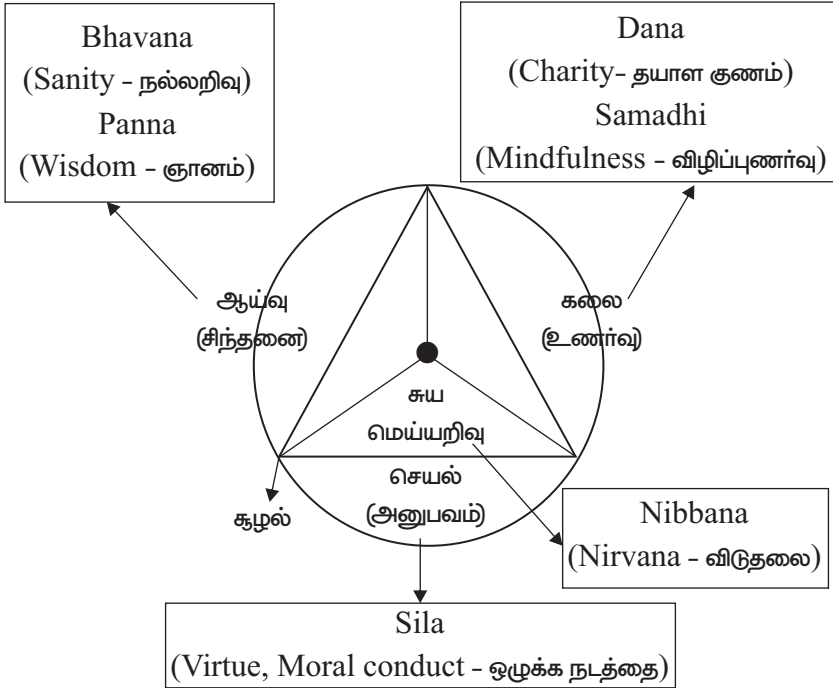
Bhavana
(Sanity - நல்லறிவு)
Panna
(Wisdom - ஞானம்)

Dana
(Charity- தயாள குணம்)
Samadhi
(Mindfulness - விழிப்புணர்வு)

ஆய்வு
(சிந்தனை)

கலை
(உணர்வு)

சுய
மெய்யறிவு

செயல்
(அனுபவம்)

சூழல்

Nibbana
(Nirvana - விடுதலை)

Sila
(Virtue, Moral conduct - ஒழுக்க நடத்தை)